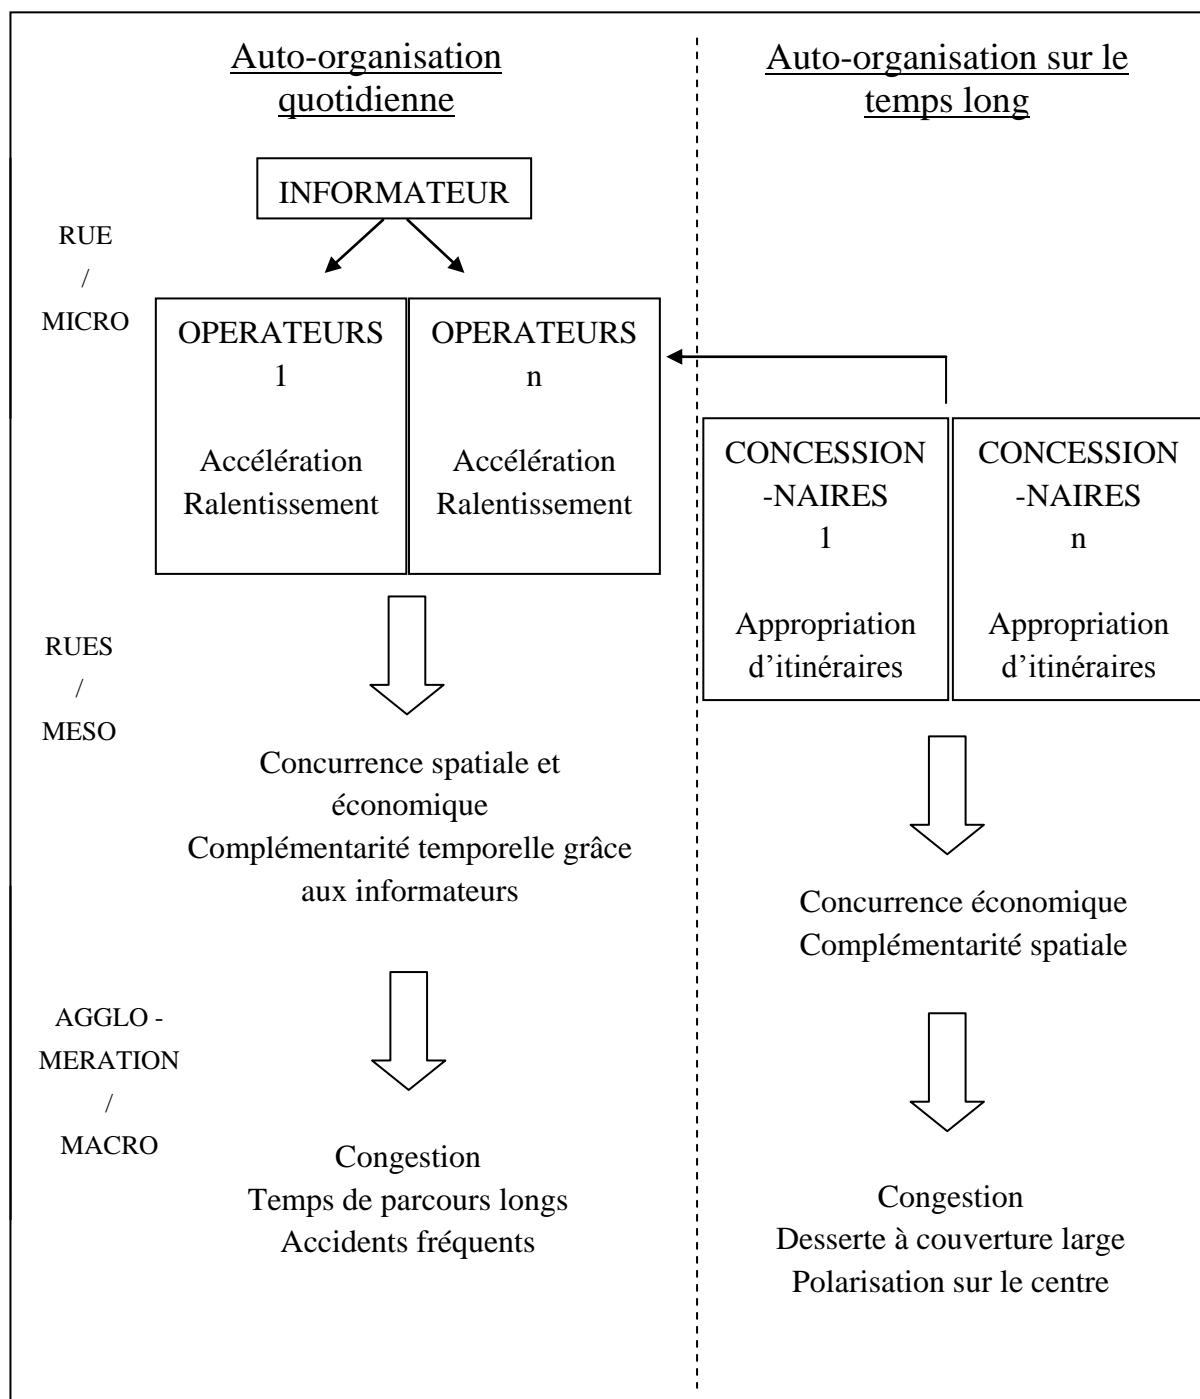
Auto-organisation quotidienne

Auto-organisation sur le temps long

INFORMATEUR

RUE
/
MICRO

OPERATEURS
1

Accélération
Ralentissement

OPERATEURS
n

Accélération
Ralentissement

CONCESSION-NAIRES
1

Appropriation d'itinéraires

CONCESSION-NAIRES
n

Appropriation d'itinéraires

RUES
/
MESO

Concurrence spatiale et économique
Complémentarité temporelle grâce aux informateurs

Concurrence économique
Complémentarité spatiale

AGGLO - MERATION
/
MACRO

Congestion
Temps de parcours longs
Accidents fréquents

Congestion
Desserte à couverture large
Polarisation sur le centre